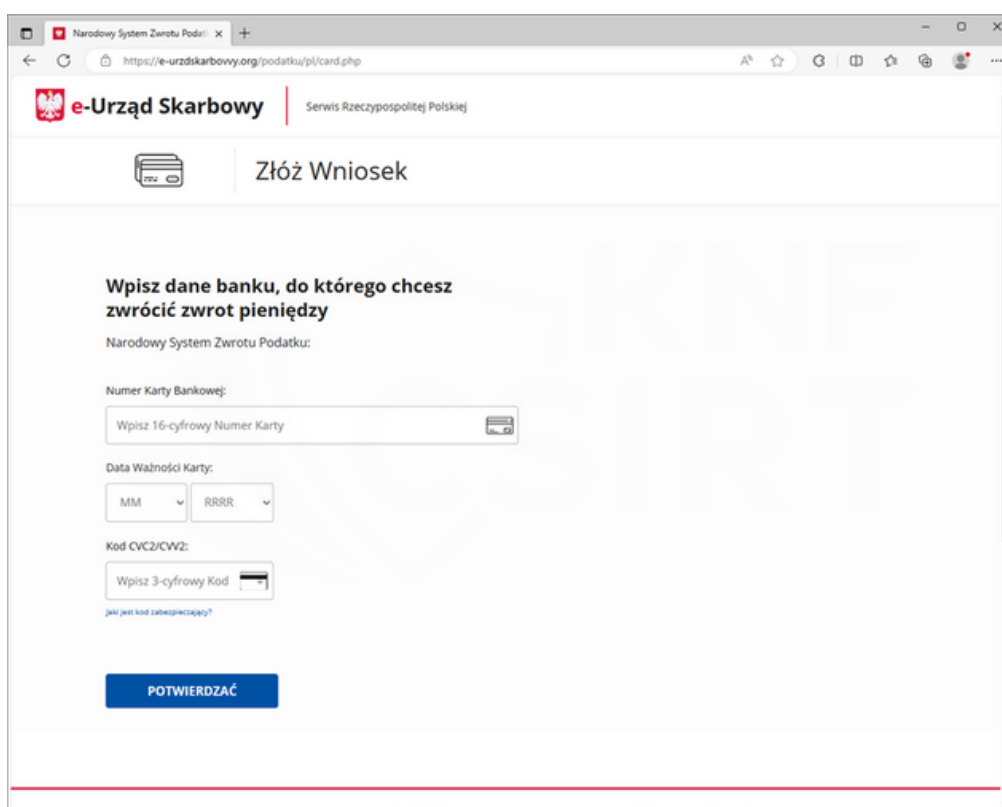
Narodowy System Zwrotu Podat ×
+

https://e-urzdskarbowy.org/podatku/pl/card.php

e-Urząd Skarbowy

Serwis Rzeczypospolitej Polskiej

Złóż Wniosek

KNF CSIRT

Wpisz dane banku, do którego chcesz zwrócić zwrot pieniędzy

Narodowy System Zwrotu Podatku:

Numer Karty Bankowej:

Wpisz 16-cyfrowy Numer Karty

Data Ważności Karty:

MM

RRRR

Kod CVC2/CVV2:

Wpisz 3-cyfrowy Kod

Jaki jest kod zabezpieczający?

POTWIERDZAĆ